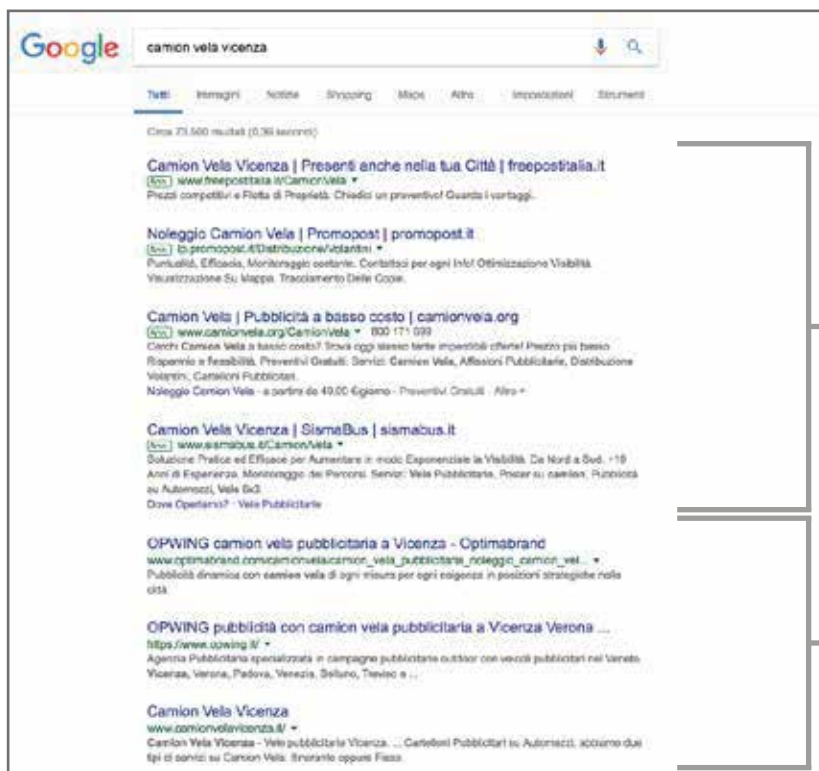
Google

camion vela vicenza

Tutti Immagini Notizie Shopping Maps Altro Impostazioni Strumenti

Circa 73.500 risultati (0,36 secondi)

Camion Vela Vicenza | Presenti anche nella tua Città | freepostitalia.it
Ann. www.freepostitalia.it/CamionVela ▾
Prezzi competitivi e Flotta di Proprietà. Chiedici un preventivo! Guarda i vantaggi.

Noleggio Camion Vela | Promopost | promopost.it
Ann. lb.promopost.it/Distribuzione/Volantini ▾
Puntualità, Efficacia, Monitoraggio costante. Contattaci per ogni Info! Ottimizzazione Visibilità. Visualizzazione Su Mappa. Tracciamento Delle Copie.

Camion Vela | Pubblicità a basso costo | camionvela.org
Ann. www.camionvela.org/CamionVela ▾ 800 171 599
Cerchi Camion Vela a basso costo? Trova oggi stesso tante imperdibili offerte! Prezzo più basso. Risparmio e flessibilità. Preventivi Gratuiti. Servizi: Camion Vela, Affissioni Pubblicitarie, Distribuzione Volantini, Cartelloni Pubblicitari.
Noleggio Camion Vela - a partire da 49,00 €/giorno · Preventivi Gratuiti · Altro ▾

Camion Vela Vicenza | SismaBus | sismabus.it
Ann. www.sismabus.it/CamionVela ▾
Soluzione Pratica ed Efficace per Aumentare in modo Esponenziale la Visibilità. Da Nord a Sud. +18 Anni di Esperienza. Monitoraggio dei Percorsi. Servizi: Vele Pubblicitarie, Poster su camion, Pubblicità su Automezzi, Vele 6x3.
Dove Operiamo? · Vele Pubblicitarie

OPWING camion vela pubblicitaria a Vicenza - Optimabrand
www.optimabrand.com/camionvela/camion_vela_pubblicitaria_noleggio_camion_vel... ▾
Pubblicità dinamica con camion vela di ogni misura per ogni esigenza in posizioni strategiche nella città.

OPWING pubblicità con camion vela pubblicitaria a Vicenza Verona ...
https://www.opwing.it/ ▾
Agenzia Pubblicitaria specializzata in campagne pubblicitarie outdoor con veicoli pubblicitari nel Veneto Vicenza, Verona, Padova, Venezia, Belluno, Treviso e ...

Camion Vela Vicenza
www.camionvelavicenza.it/ ▾
Camion Vela Vicenza - Vele pubblicitarie Vicenza. ... Cartelloni Pubblicitari su Automezzi, abbiamo due tipi di servizi su Camion Vela: Itinerante oppure Fisso.